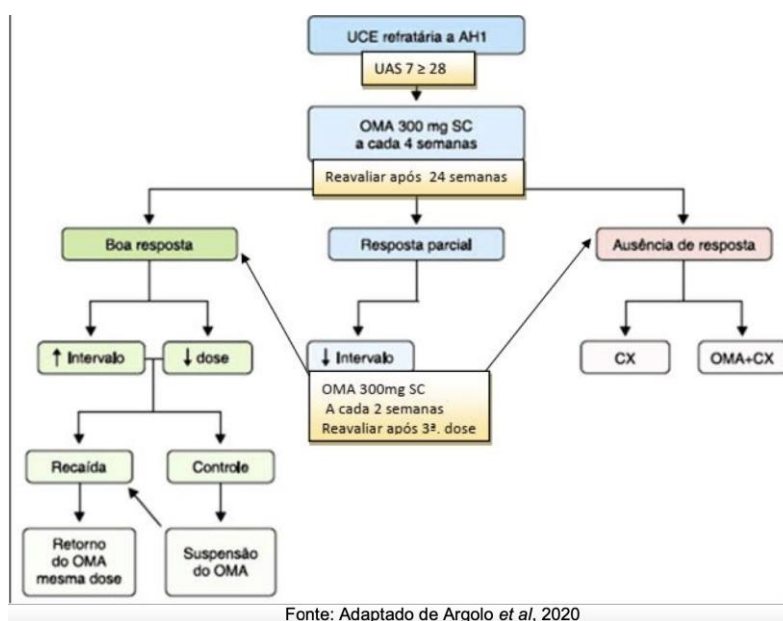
UCE refratária a AH1

UAS 7 ≥ 28

OMA 300 mg SC a cada 4 semanas

Reavaliar após 24 semanas

Boa resposta

Resposta parcial

Ausência de resposta

↑ Intervalo

↓ dose

↓ Intervalo

OMA 300mg SC
A cada 2 semanas
Reavaliar após 3ª. dose

CX

OMA+CX

Recaída

Controle

Retorno do OMA mesma dose

Suspensão do OMA

Fonte: Adaptado de Argolo *et al*, 2020